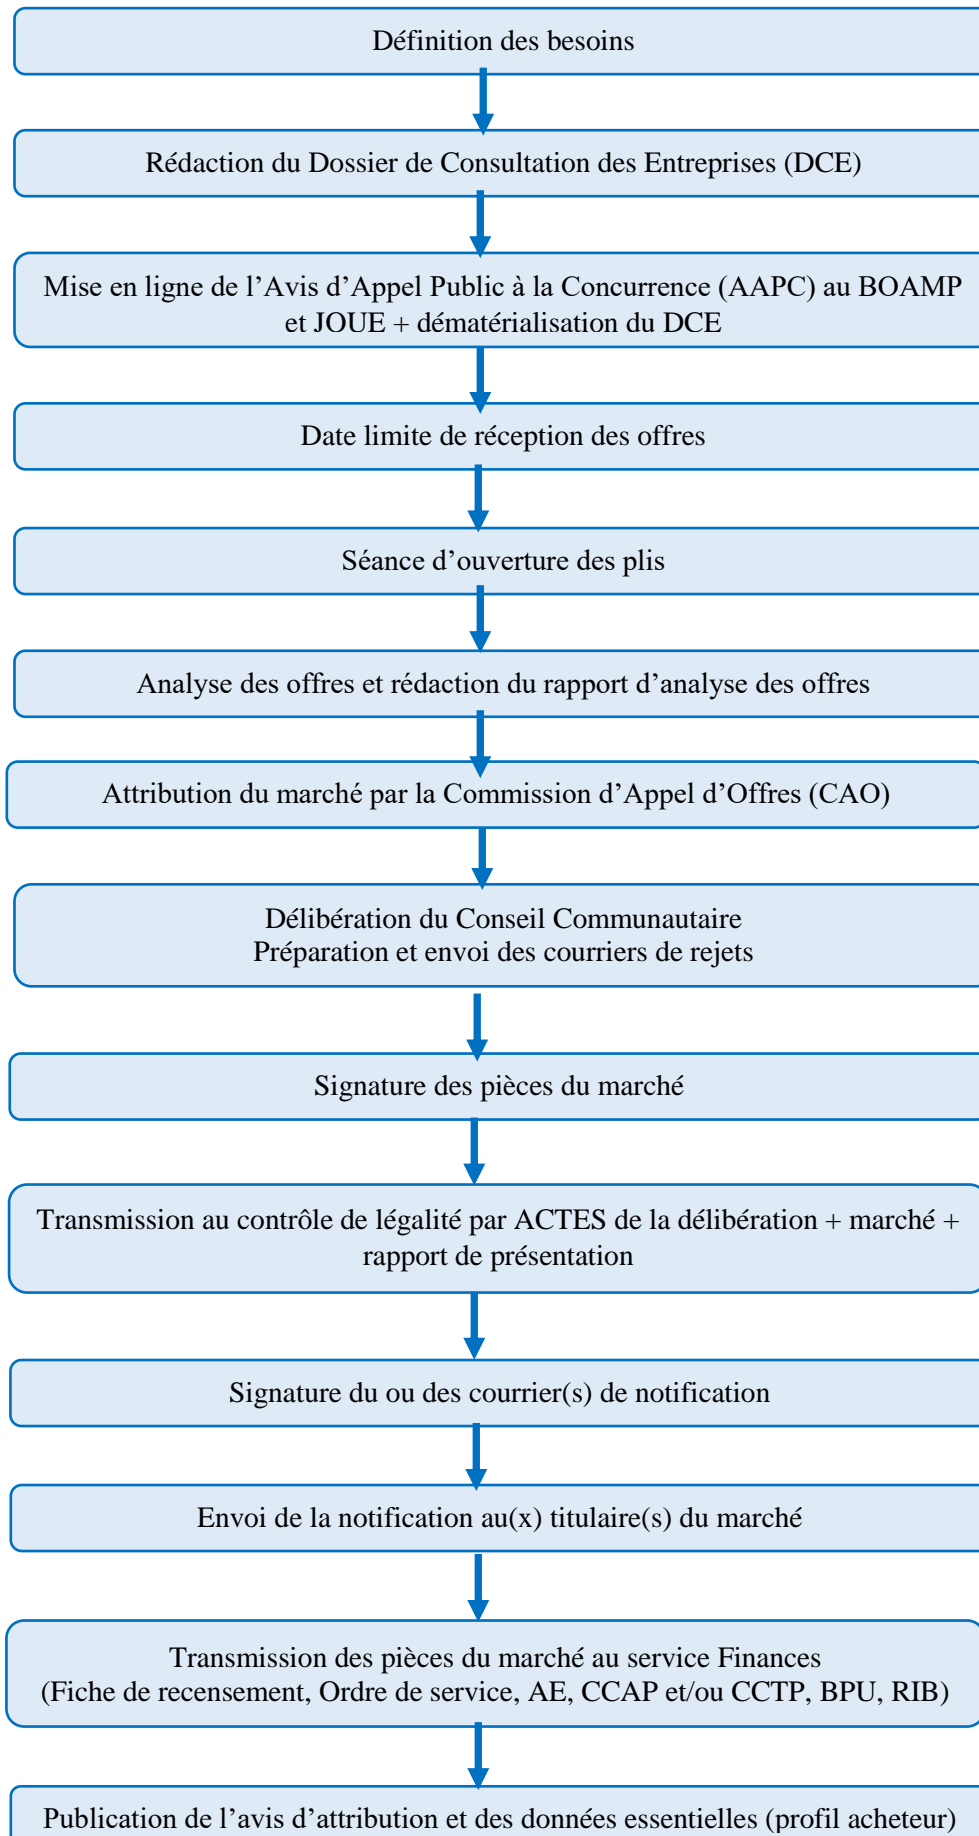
Définition des besoins

Rédaction du Dossier de Consultation des Entreprises (DCE)

Mise en ligne de l’Avis d’Appel Public à la Concurrence (AAPC) au BOAMP et JOUE + dématérialisation du DCE

Date limite de réception des offres

Séance d’ouverture des plis

Analyse des offres et rédaction du rapport d’analyse des offres

Attribution du marché par la Commission d’Appel d’Offres (CAO)

Délibération du Conseil Communautaire
Préparation et envoi des courriers de rejets

Signature des pièces du marché

Transmission au contrôle de légalité par ACTES de la délibération + marché + rapport de présentation

Signature du ou des courrier(s) de notification

Envoi de la notification au(x) titulaire(s) du marché

Transmission des pièces du marché au service Finances
(Fiche de recensement, Ordre de service, AE, CCAP et/ou CCTP, BPU, RIB)

Publication de l’avis d’attribution et des données essentielles (profil acheteur)